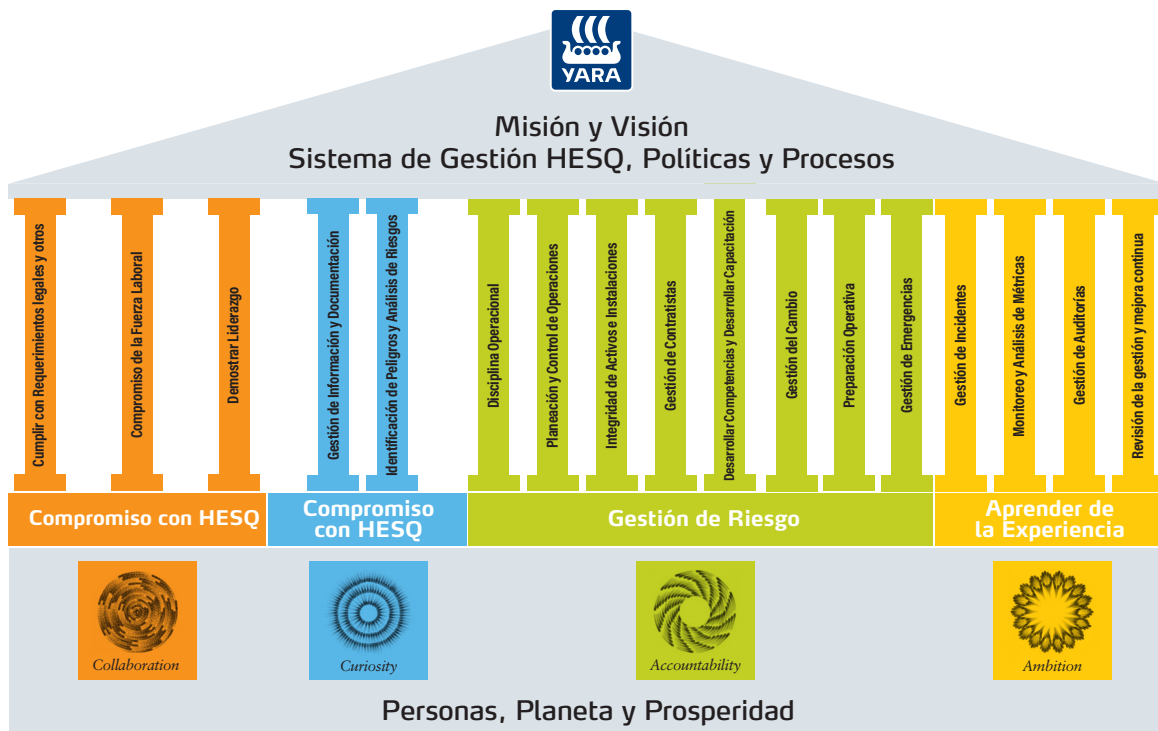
YARA

Misión y Visión
Sistema de Gestión HESQ, Políticas y Procesos

Cumplir con Requerimientos legales y otros

Compromiso de la Fuerza Laboral

Demostrar Liderazgo

Gestión de Información y Documentación

Identificación de Peligros y Análisis de Riesgos

Disciplina Operacional

Planeación y Control de Operaciones

Integridad de Activos e Instalaciones

Gestión de Contratistas

Desarrollar Competencias y Desarrollar Capacitación

Gestión del Cambio

Preparación Operativa

Gestión de Emergencias

Gestión de Incidentes

Monitoreo y Análisis de Métricas

Gestión de Auditorías

Revisión de la gestión y mejora continua

Compromiso con HESQ

Compromiso con HESQ

Gestión de Riesgo

Aprender de la Experiencia

Collaboration

Curiosity

Accountability

Ambition

Personas, Planeta y Prosperidad